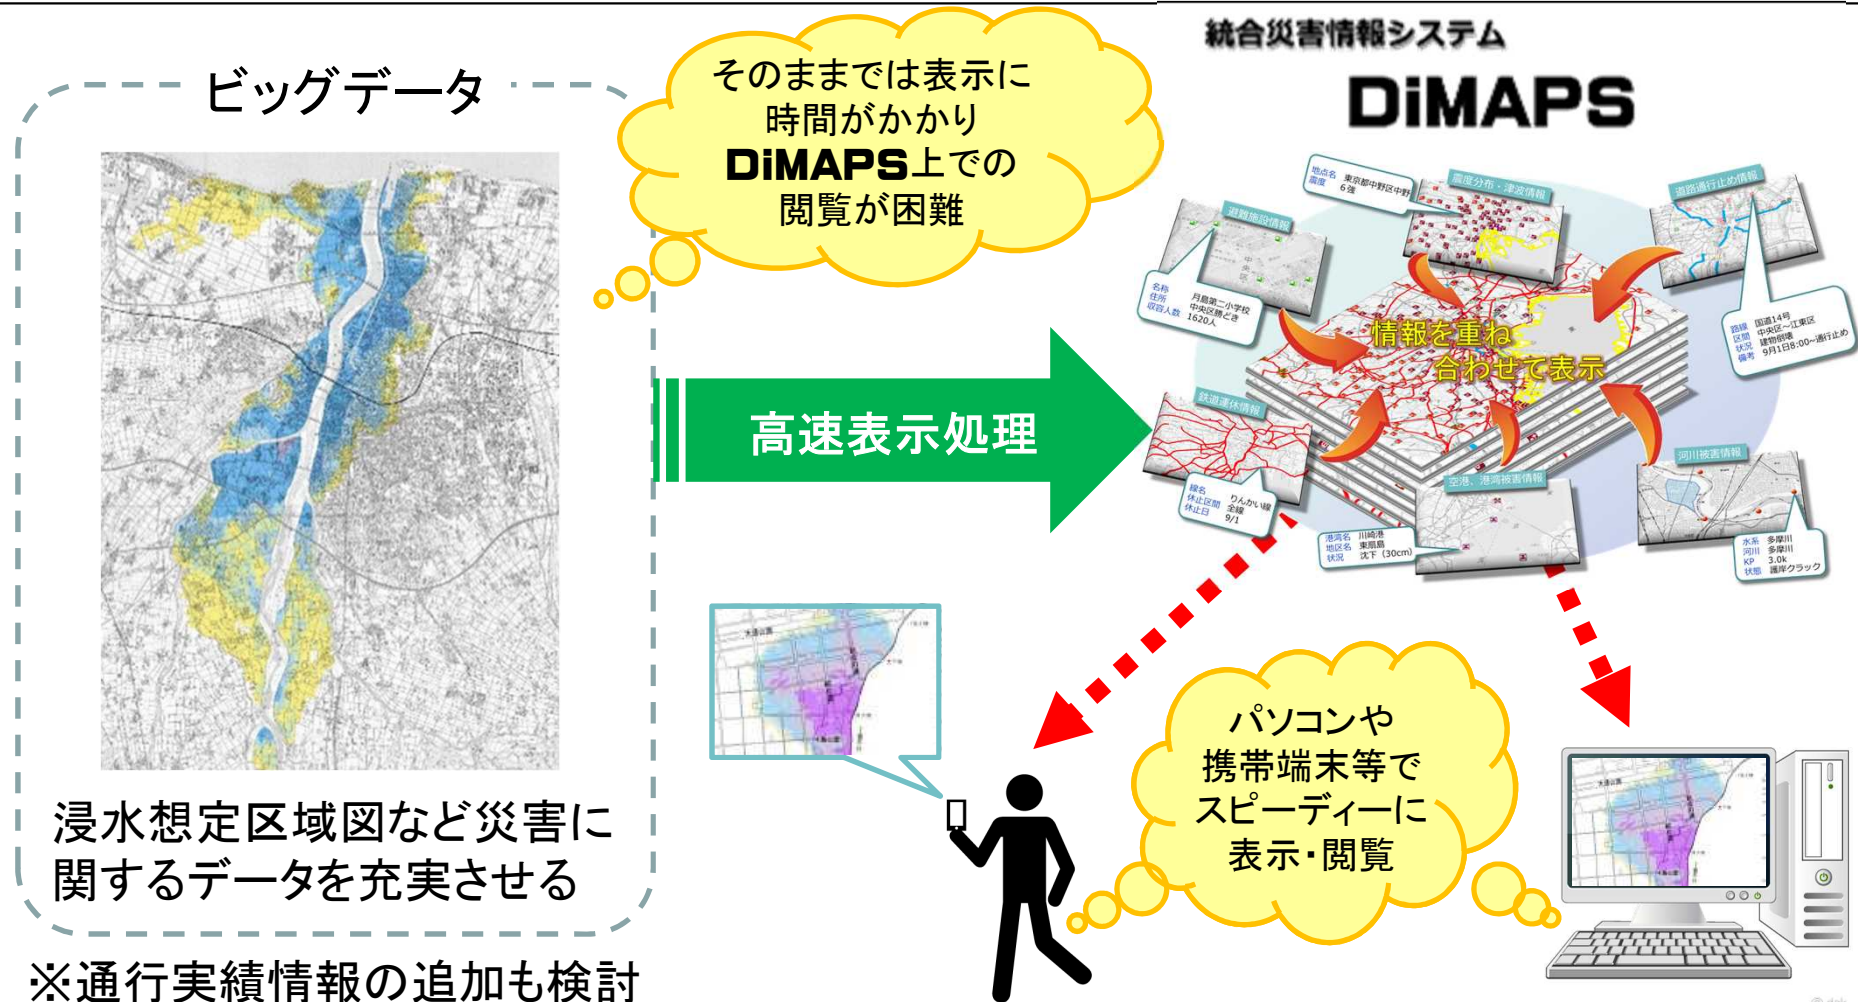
ビッグデータ

浸水想定区域図など災害に関するデータを充実させる

※通行実績情報の追加も検討

そのままでは表示に時間がかかりDiMAPS上での閲覧が困難

高速表示処理

統合災害情報システム

DiMAPS

地点名 東京都中野区中野
震度 6強

震度分布・津波情報

道路通行止め情報

避難施設情報

名称 月島第二小学校
住所 中央区勝どき
収容人数 1620人

情報を重ね合わせて表示

路線 国道14号
区間 中央区～江東区
状況 建物倒壊
備考 9月1日8:00～通行止め

鉄道運休情報

線名 りんかい線
休止区間 全線
休止日 9/1

空港、港湾被害情報

港湾名 川崎港
地区名 東扇島
状況 沈下（30cm）

河川被害情報

水系 多摩川
河川 多摩川
KP 3.0k
状態 護岸クラック

パソコンや携帯端末等でスピーディーに表示・閲覧